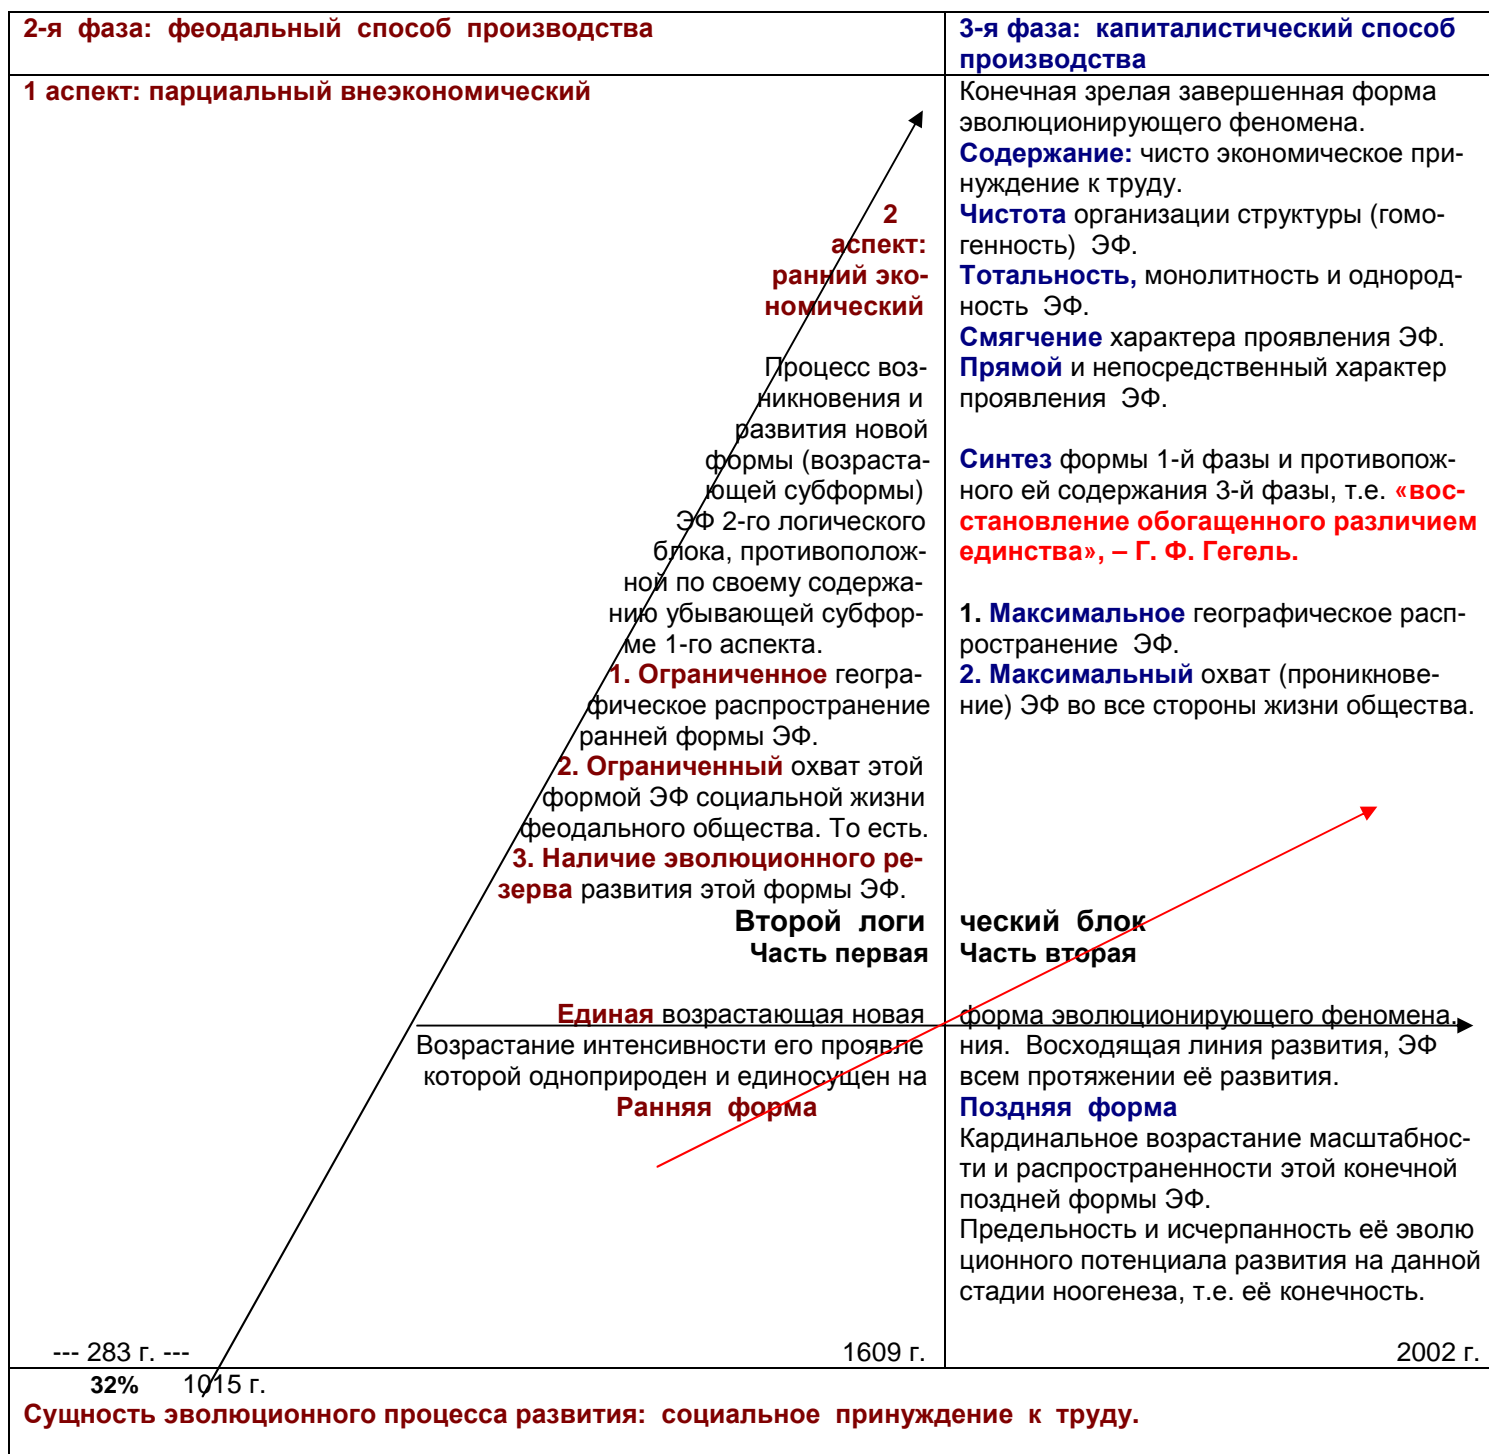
| 2-я фаза: феодальный способ производства | 3-я фаза: капиталистический способ производства |
|---|---|
| 1 аспект: парциальный внеэкономический<br><br>2 аспект: ранний экономический<br><br>Процесс возникновения и развития новой формы (возрастающей субформы) ЭФ 2-го логического блока, противоположной по своему содержанию убывающей субформе 1-го аспекта.<br>1. Ограниченное географическое распространение ранней формы ЭФ.<br>2. Ограниченный охват этой формой ЭФ социальной жизни феодального общества. То есть.<br>3. Наличие эволюционного резерва развития этой формы ЭФ.<br><br>Второй логи<br>Часть первая<br><br>Единая возрастающая новая<br>Возрастание интенсивности его проявле<br>которой одноприроден и единосущен на<br>Ранняя форма<br><br>--- 283 г. --- 1609 г. | Конечная зрелая завершенная форма эволюционирующего феномена.<br>Содержание: чисто экономическое принуждение к труду.<br>Чистота организации структуры (гомогенность) ЭФ.<br>Тотальность, монолитность и однородность ЭФ.<br>Смягчение характера проявления ЭФ.<br>Прямой и непосредственный характер проявления ЭФ.<br><br>Синтез формы 1-й фазы и противоположного ей содержания 3-й фазы, т.е. «восстановление обогащенного различием единства», – Г. Ф. Гегель.<br><br>1. Максимальное географическое распространение ЭФ.<br>2. Максимальный охват (проникновение) ЭФ во все стороны жизни общества.<br><br>ческий блок<br>Часть вторая<br><br>форма эволюционирующего феномена.<br>ния. Восходящая линия развития, ЭФ<br>всем протяжении её развития.<br>Поздняя форма<br>Кардинальное возрастание масштабности и распространенности этой конечной поздней формы ЭФ.<br>Предельность и исчерпанность её эволюционного потенциала развития на данной стадии ноогенеза, т.е. её конечность.<br><br>2002 г. |

32% 1015 г.
Сущность эволюционного процесса развития: социальное принуждение к труду.